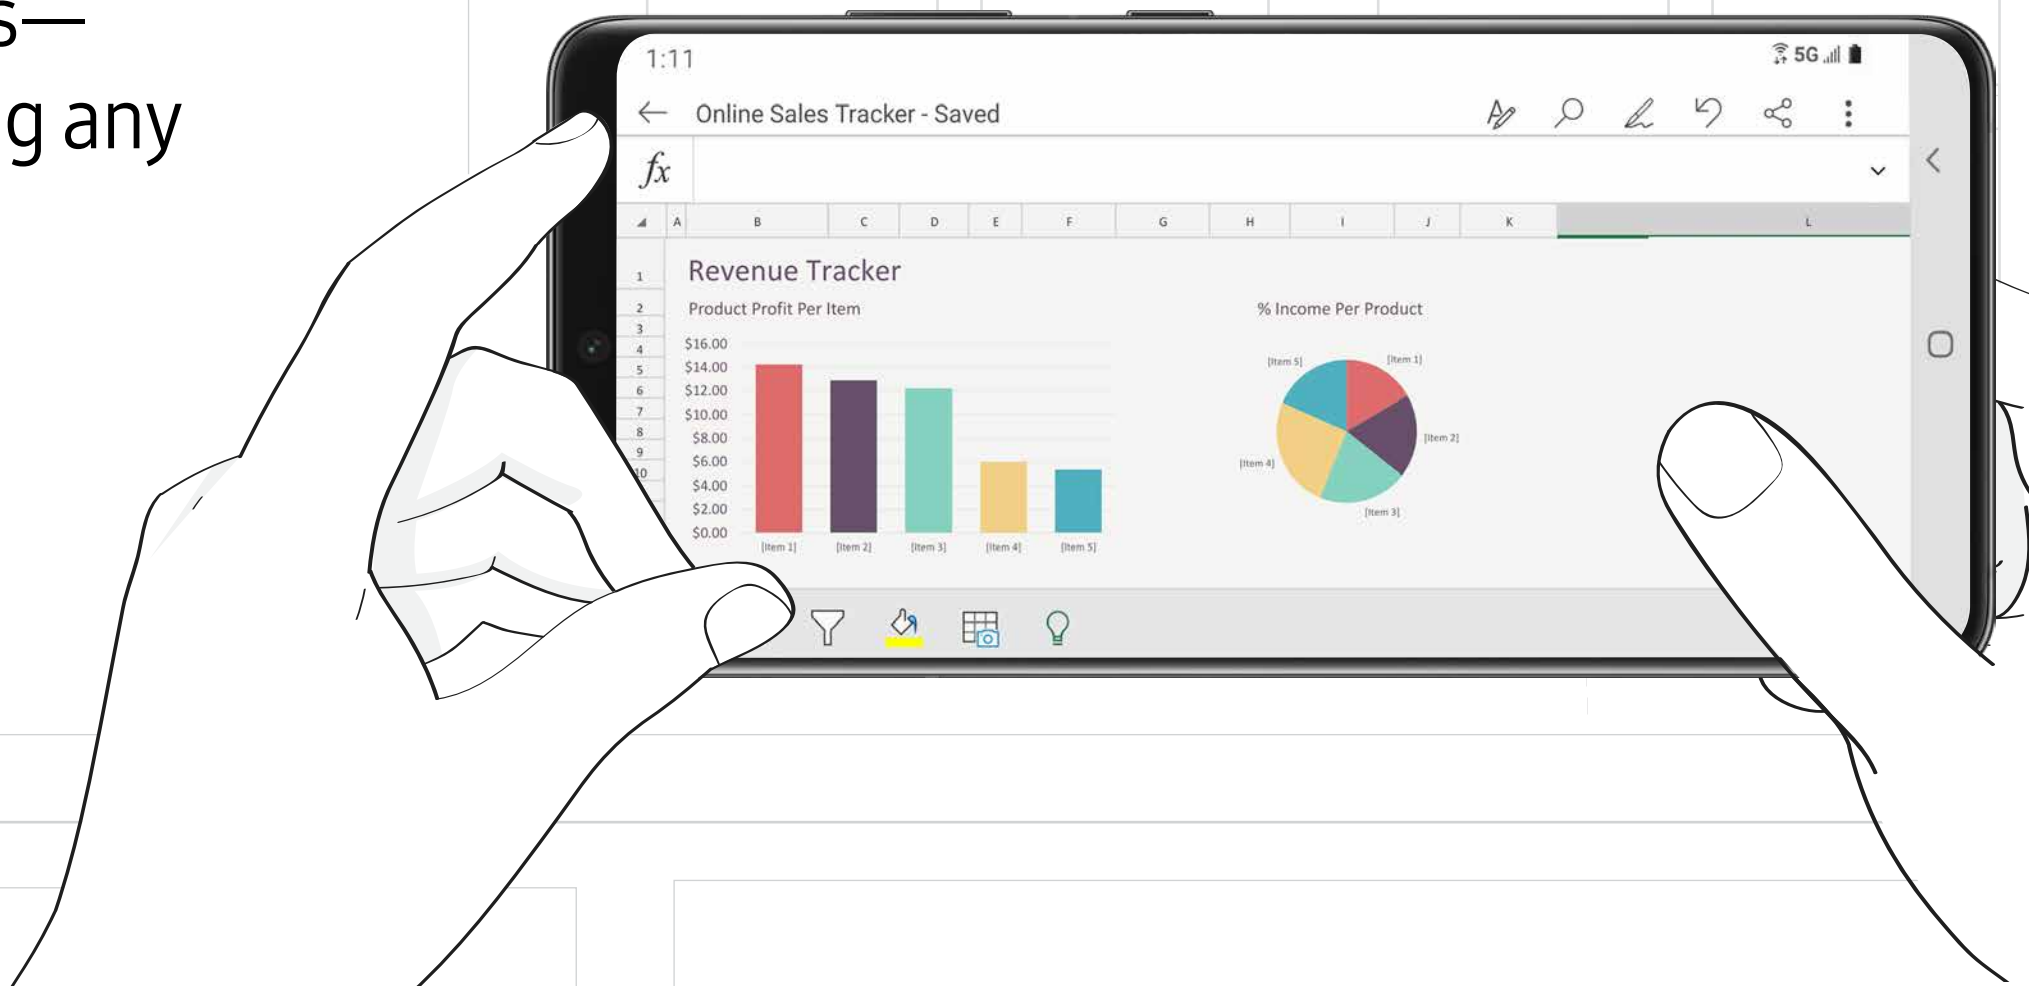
s—
g any

1:11
5G

Online Sales Tracker - Saved

fx

A B C D E F G H I J K L

1
2
3
4
5
6
7
8
9
10

Revenue Tracker

Product Profit Per Item

$16.00
$14.00
$12.00
$10.00
$8.00
$6.00
$4.00
$2.00
$0.00

[Item 1] [Item 2] [Item 3] [Item 4] [Item 5]

% Income Per Product

[Item 5]
[Item 1]
[Item 2]
[Item 4]
[Item 3]